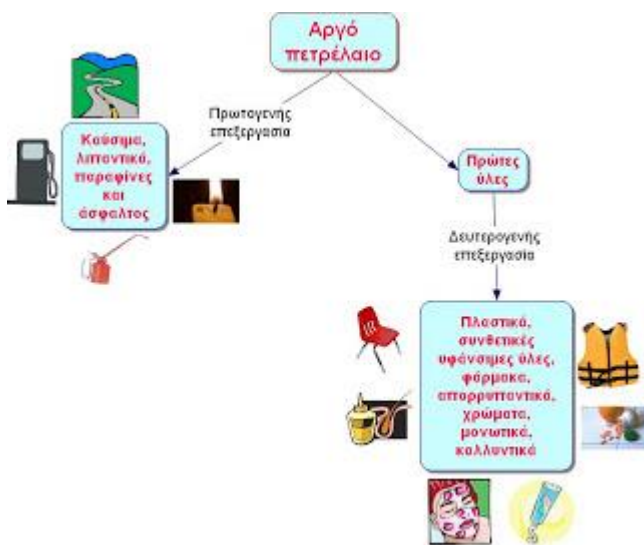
Αργό πετρέλαιο

Πρωτογενης επεξεργασια

Καύσιμα, λιπαντικά, παραφίνες και άσφαλτος

Πρώτες ύλες

Δευτερογενής επεξεργασία

Πλαστικά, συνθετικές υφάνσιμες ύλες, φάρμακα, απορρυπαντικά, χρώματα, μονωτικά, καλλυντικά